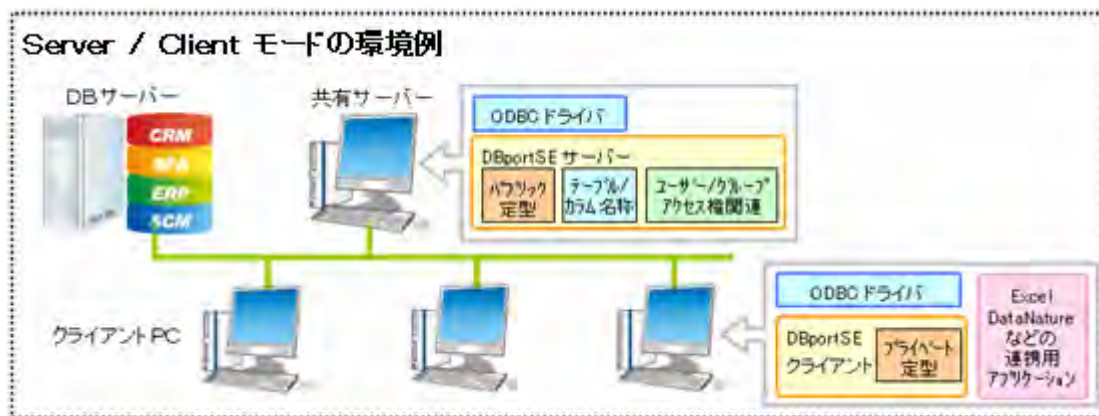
Server / Client モードの環境例

DBサーバー

CRM
SFA
ERP
SCM

共有サーバー

ODBCドライバ

DBportSE サーバー

パブリック定型

テーブル/カラム名称

ユーザー/グループアクセス権関連

クライアントPC

ODBCドライバ

DBportSE クライアント

プライベート定型

Excel DataNature などの連携用アプリケーション